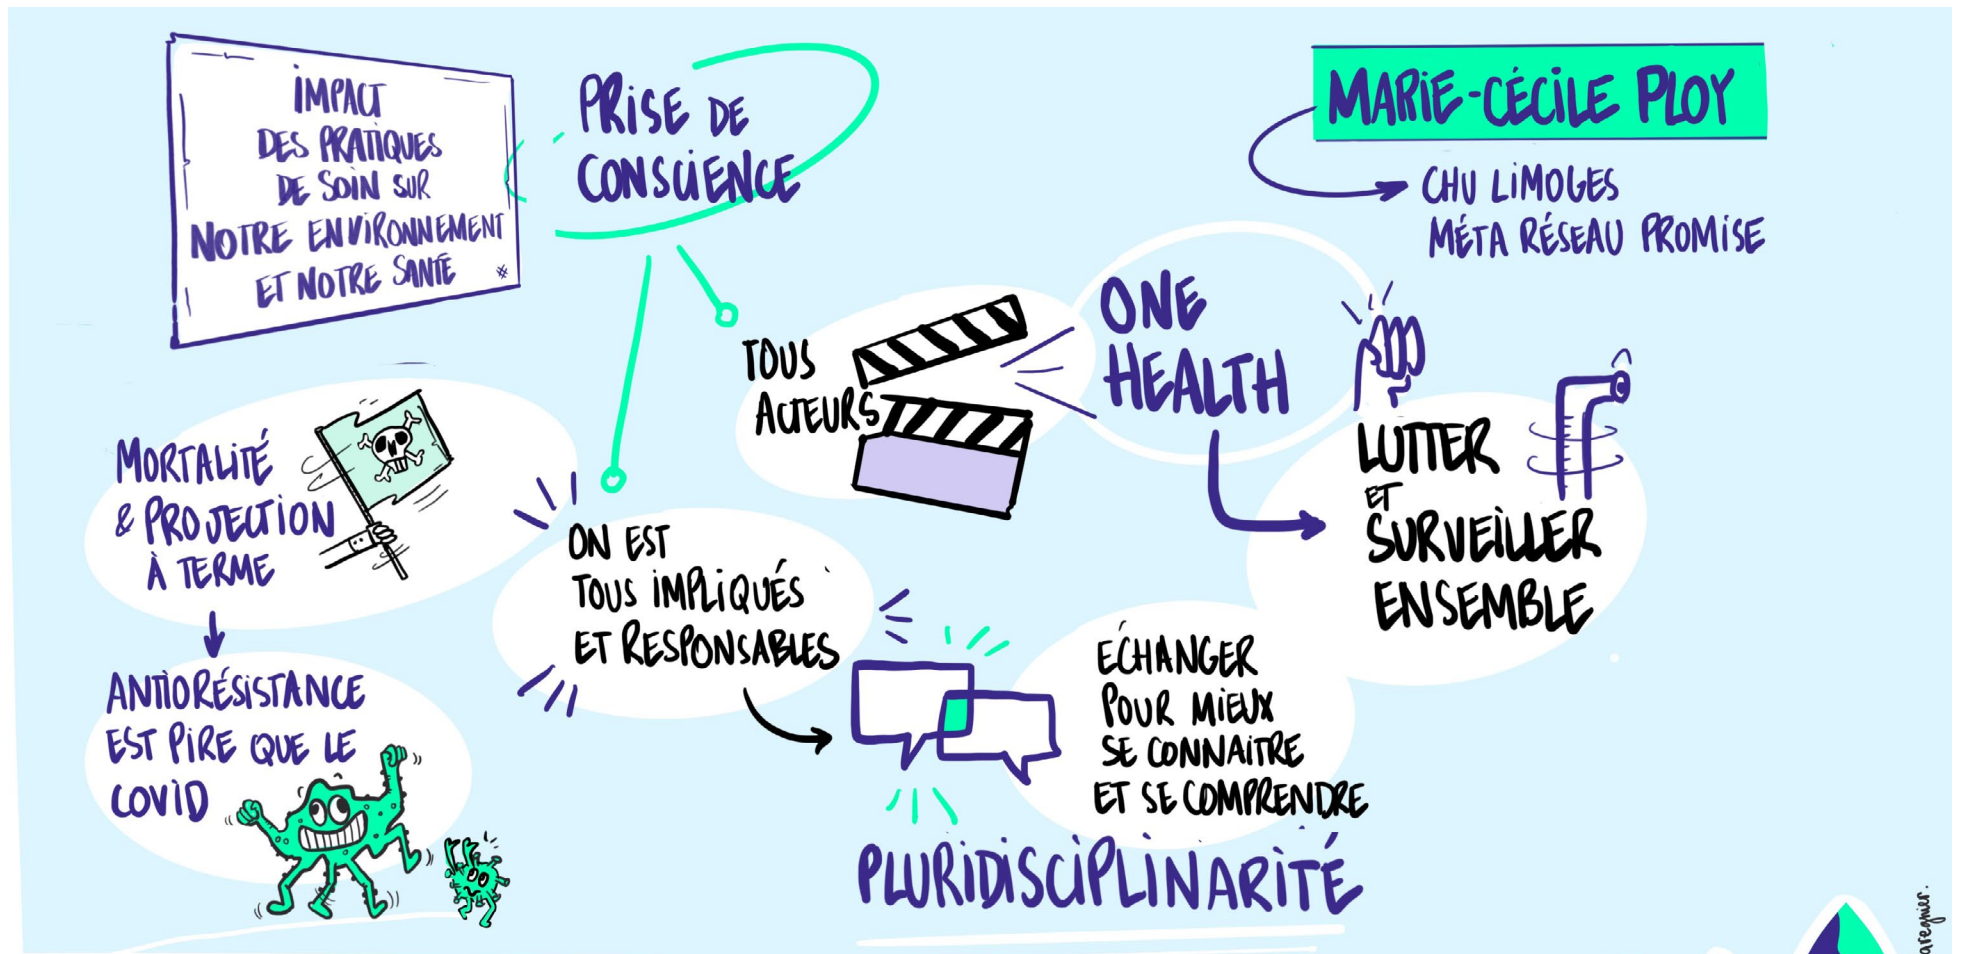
IMPACT DES PRATIQUES DE SOIN SUR NOTRE ENVIRONNEMENT ET NOTRE SANTÉ

PRISE DE CONSCIENCE

MARIE-CÉCILE PLOY

CHU LIMOGES
MÉTA RÉSEAU PROMISE

TOUS ACTEURS

ONE HEALTH

LUTTER ET SURVEILLER ENSEMBLE

MORTALITÉ & PROJECTION À TERME

ANTIORÉSISTANCE EST PIRE QUE LE COVID

ON EST TOUS IMPLIQUÉS ET RESPONSABLES

ÉCHANGER POUR MIEUX SE CONNAITRE ET SE COMPRENDRE

PLURIDISCIPLINARITÉ

aregnier.